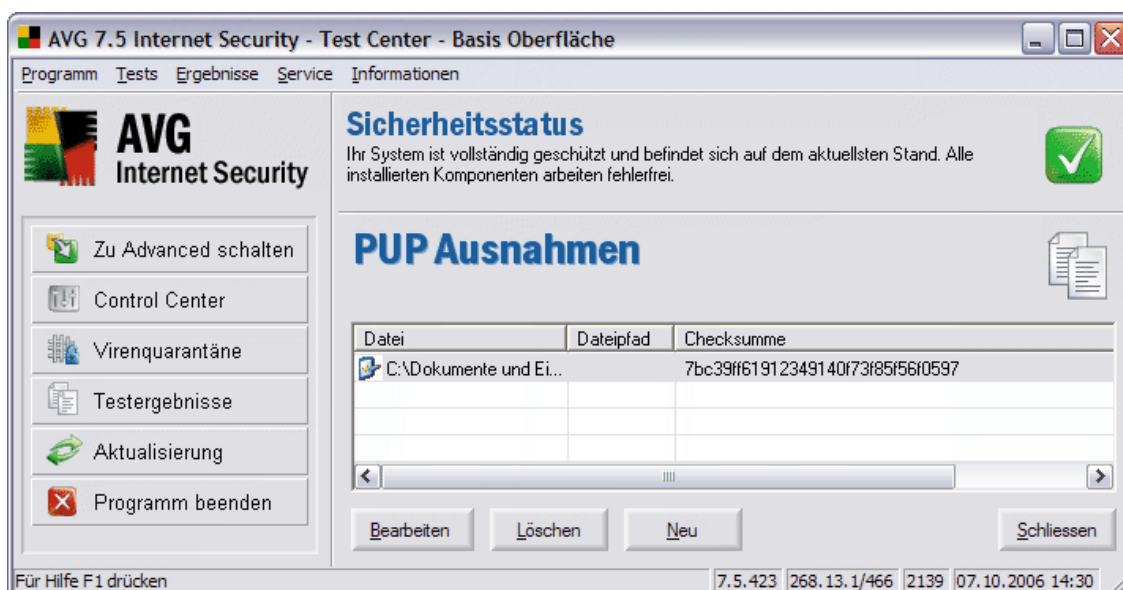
AVG 7.5 Internet Security - Test Center - Basis Oberfläche

Programm Tests Ergebnisse Service Informationen

AVG
Internet Security

Sicherheitsstatus
Ihr System ist vollständig geschützt und befindet sich auf dem aktuellsten Stand. Alle installierten Komponenten arbeiten fehlerfrei.

Zu Advanced schalten
Control Center
Virenquarantäne
Testergebnisse
Aktualisierung
Programm beenden

PUP Ausnahmen

| Datei | Dateipfad | Checksumme |
|---|---|---|
| C:\Dokumente und Ei... | | 7bc39ff61912349140f73f85f56f0597 |

Bearbeiten Löschen Neu Schliessen

Für Hilfe F1 drücken 7.5.423 268.13.1/466 2139 07.10.2006 14:30